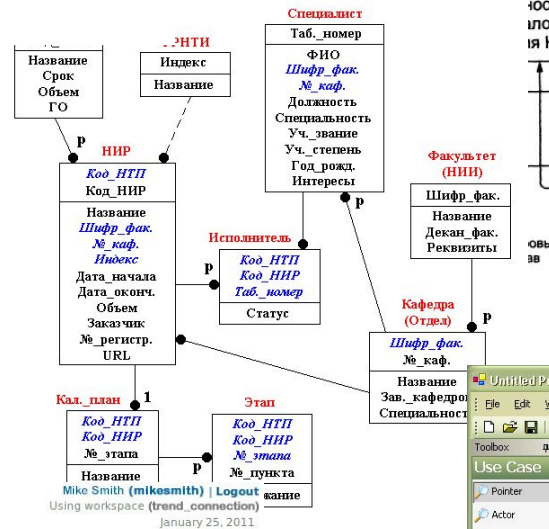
Название
Срок
Объем
ГО

РНТИ
Индекс
Название

Специалист
Таб._номер
ФИО
Шифр_фак.
№_каф.
Должность
Специальность
Уч._звание
Уч._степень
Год_рожд.
Интересы

ност
ало
я К

p
НИР
Код_НТП
Код_НИР
Название
Шифр_фак.
№_каф.
Индекс
Дата_начала
Дата_оконч.
Объем
Заказчик
№_регистр.
URL

Исполнитель
p
Код_НТП
Код_НИР
Таб._номер
Статус

p

Факультет (НИИ)
Шифр_фак.
Название
Декан_фак.
Реквизиты

ovь
ав

p
Кафедра (Отдел)
Шифр_фак.
№_каф.
Название
Зав._кафедро
Специальност

1
Кал._план
Код_НТП
Код_НИР
№_этапа
Название

Этап
p
Код_НТП
Код_НИР
№_этапа
№_пункта
кание

Mike Smith (mikesmith) | Logout
Using workspace (trend_connection)
January 25, 2011

Untitled P
File Edit V
Toolbox
Use Case
Pointer
Actor